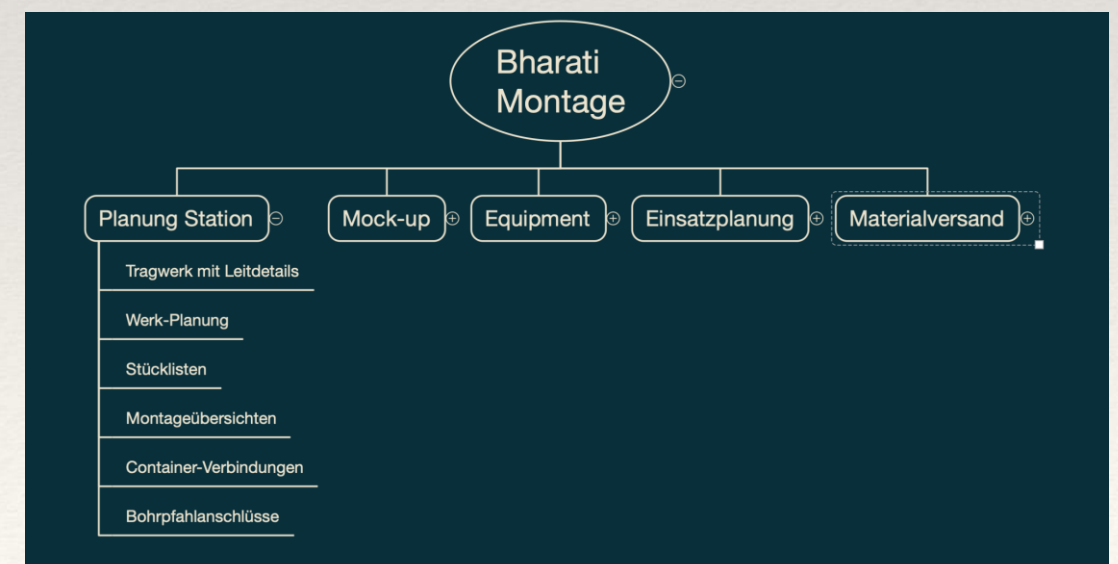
Bharati Montage

Planung Station

Tragwerk mit Leitdetails

Werk-Planung

Stücklisten

Montageübersichten

Container-Verbindungen

Bohrpfahlanschlüsse

Mock-up

Equipment

Einsatzplanung

Materialversand